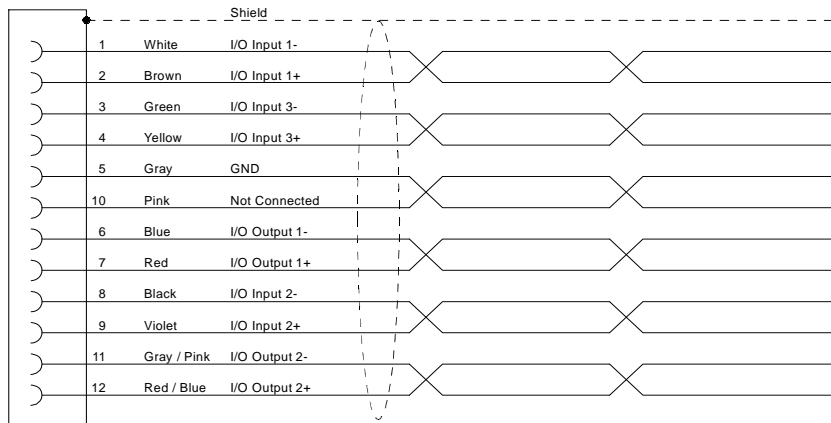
Shield

| | | |
|---|---|---|
| 1 | White | I/O Input 1- |
| 2 | Brown | I/O Input 1+ |
| 3 | Green | I/O Input 3- |
| 4 | Yellow | I/O Input 3+ |
| 5 | Gray | GND |
| 10 | Pink | Not Connected |
| 6 | Blue | I/O Output 1- |
| 7 | Red | I/O Output 1+ |
| 8 | Black | I/O Input 2- |
| 9 | Violet | I/O Input 2+ |
| 11 | Gray / Pink | I/O Output 2- |
| 12 | Red / Blue | I/O Output 2+ |